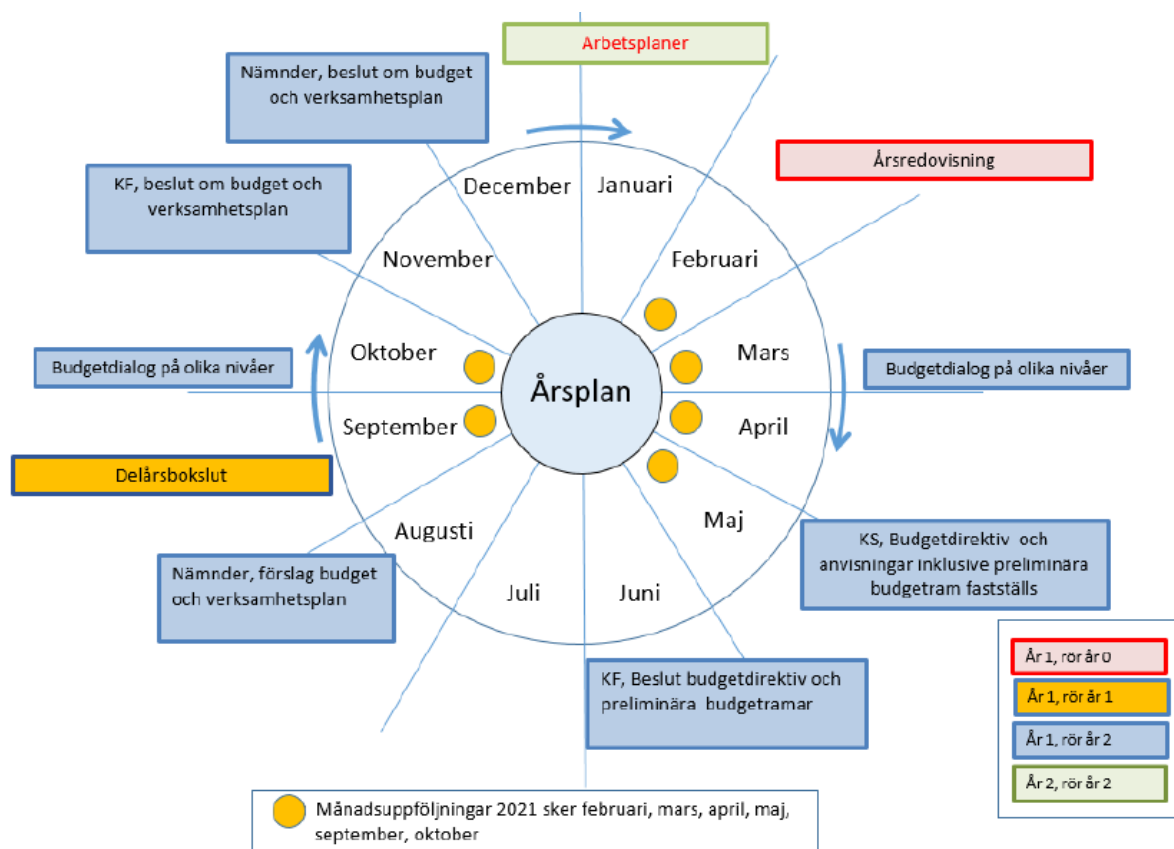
Arbetsplaner

Nämnder, beslut om budget och verksamhetsplan

Årsredovisning

KF, beslut om budget och verksamhetsplan

December

Januari

November

Februari

Oktober

Mars

Budgetdialog på olika nivåer

Årsplan

Budgetdialog på olika nivåer

September

April

Delårsbokslut

Maj

Augusti

KS, Budgetdirektiv och anvisningar inklusive preliminära budgetram fastställs

Nämnder, förslag budget och verksamhetsplan

Juli

Juni

KF, Beslut budgetdirektiv och preliminära budgetramar

År 1, rör år 0

År 1, rör år 1

År 1, rör år 2

År 2, rör år 2

Månadsuppföljningar 2021 sker februari, mars, april, maj, september, oktober